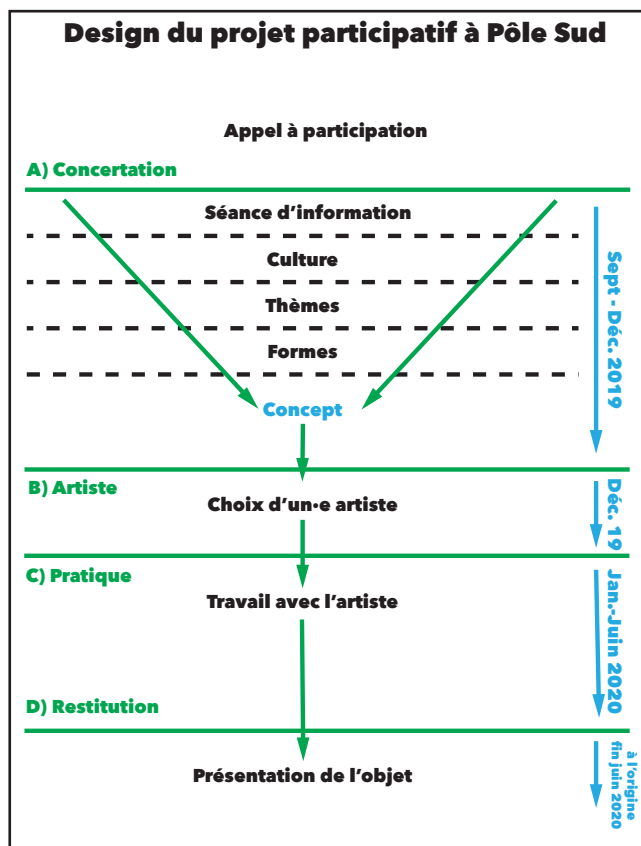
Design du projet participatif à Pôle Sud

Appel à participation

A) Concertation

Séance d'information

Culture

Thèmes

Formes

Concept

Sept - Déc. 2019

B) Artiste

Choix d'un·e artiste

Déc. 19

C) Pratique

Travail avec l'artiste

Jan.-Juin 2020

D) Restitution

Présentation de l'objet

à l'origine fin juin 2020